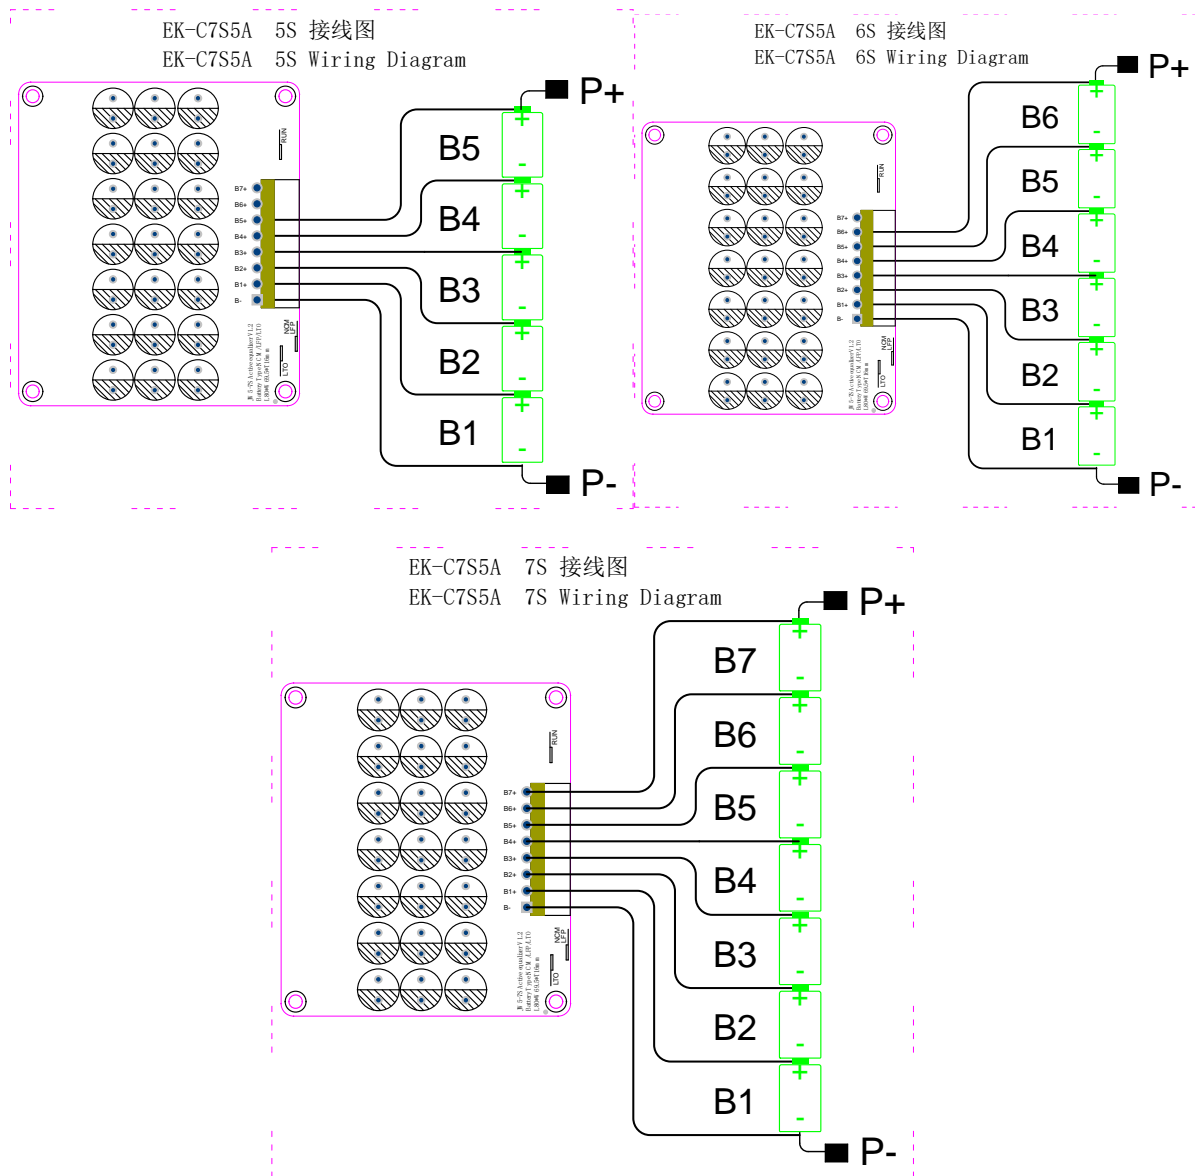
EK-C7S5A 5S 接线图
EK-C7S5A 5S Wiring Diagram

B7+
B6+
B5+
B4+
B3+
B2+
B1+
B-
RUN
NCM
LFP
LTO

P+
B5
B4
B3
B2
B1
P-

EK-C7S5A 6S 接线图
EK-C7S5A 6S Wiring Diagram

B7+
B6+
B5+
B4+
B3+
B2+
B1+
B-
RUN
NCM
LFP
LTO

P+
B6
B5
B4
B3
B2
B1
P-

EK-C7S5A 7S 接线图
EK-C7S5A 7S Wiring Diagram

B7+
B6+
B5+
B4+
B3+
B2+
B1+
B-
RUN
NCM
LFP
LTO

P+
B7
B6
B5
B4
B3
B2
B1
P-